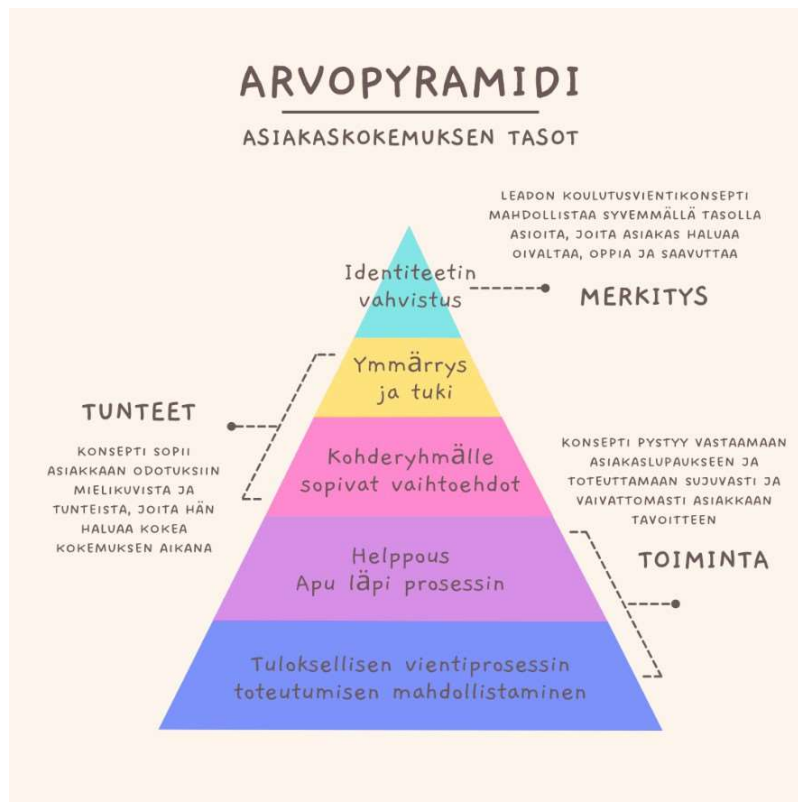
ARVOPYRAMIDI

ASIAKASKOKEMUKSEN TASOT

LEADON KOULUTUSVIENTIKONSEPTI MAHDOLLISTAA SYVEMMÄLLÄ TASOLLA ASIOITA, JOITA ASIAKAS HALUAA OIVALTAA, OPPIA JA SAAVUTTAA

MERKITYS

Identiteetin vahvistus

Ymmärrys ja tuki

TUNTEET

KONSEPTI SOPII ASIAKKAAN ODOTUKSIIN MIELIKUVISTA JA TUNTEISTA, JOITA HÄN HALUAA KOKEA KOKEMUKSEN AIKANA

Kohderyhmälle sopivat vaihtoehdot

KONSEPTI PYSTYY VASTAAMAAN ASIAKASLUPAUKSEEN JA TOTEUTTAMAAN SUJUVASTI JA VAIVATTOMASTI ASIAKKAAN TAVOITTEEN

TOIMINTA

Helppous
Apu läpi prosessin

Tuloksellisen vientiprosessin toteutumisen mahdollistaminen